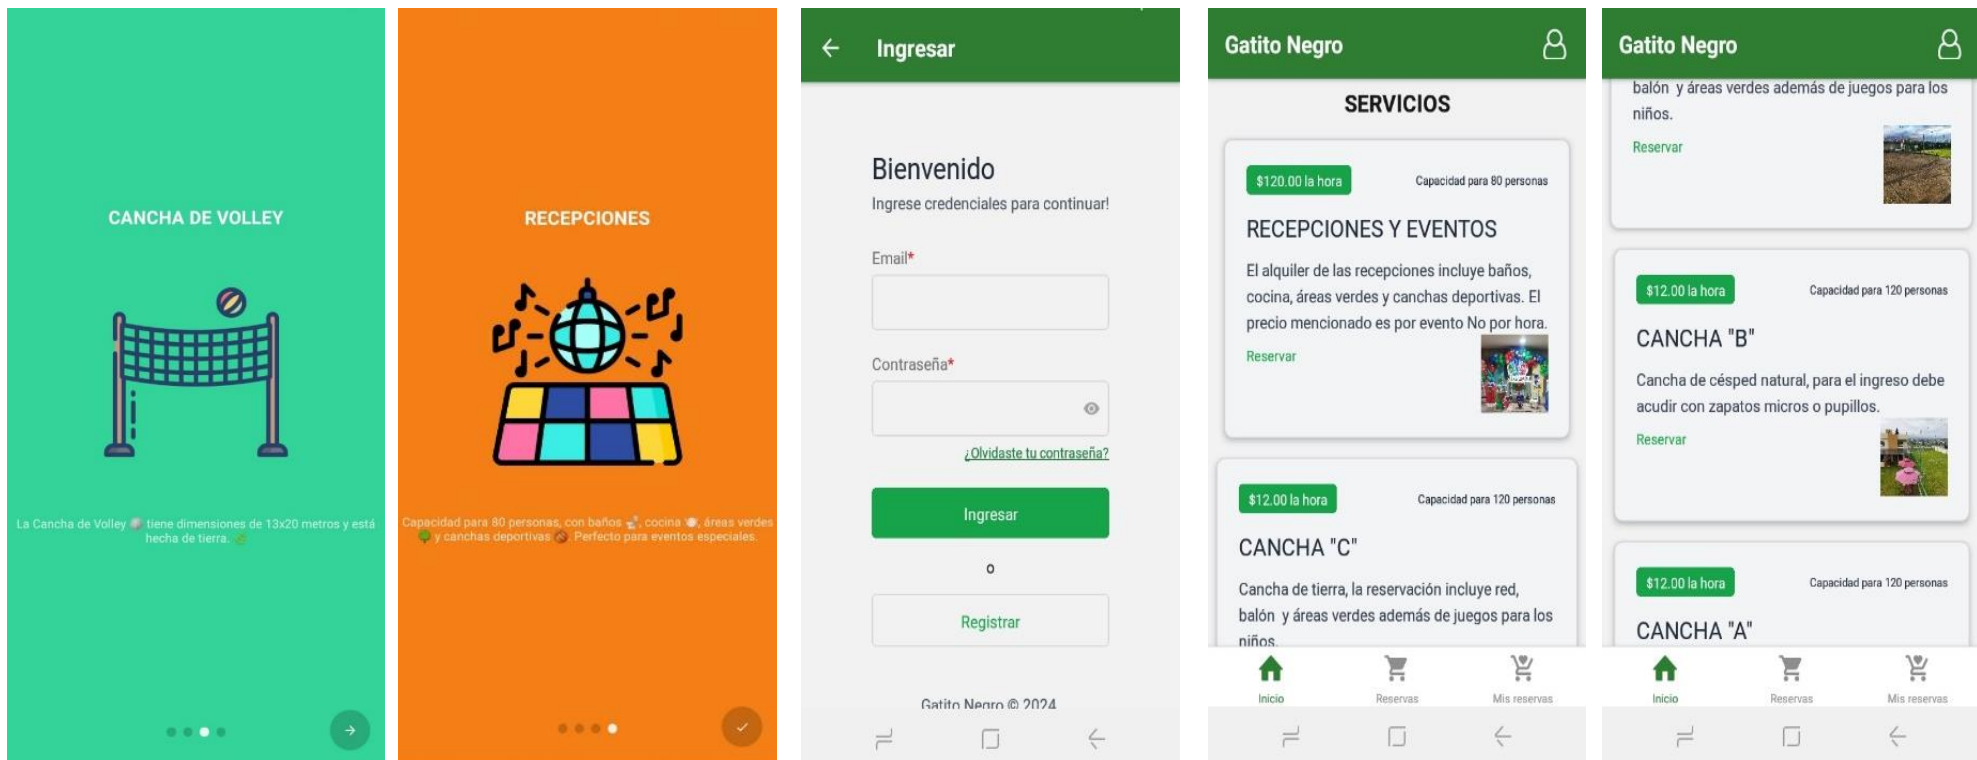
CANCHA DE VOLLEY

La Cancha de Volley tiene dimensiones de 13x20 metros y está hecha de tierra.

RECEPCIONES

Capacidad para 80 personas, con baños, cocina, áreas verdes y canchas deportivas. Perfecto para eventos especiales.

Ingresar

Bienvenido
Ingrese credenciales para continuar!

Email*

Contraseña*

¿Olvidaste tu contraseña?

Ingresar

o

Registrar

Gatito Negro © 2024

Gatito Negro

SERVICIOS

$120.00 la hora
Capacidad para 80 personas
RECEPCIONES Y EVENTOS
El alquiler de las recepciones incluye baños, cocina, áreas verdes y canchas deportivas. El precio mencionado es por evento No por hora.
Reservar

$12.00 la hora
Capacidad para 120 personas
CANCHA "C"
Cancha de tierra, la reservación incluye red, balón y áreas verdes además de juegos para los niños.

Inicio
Reservas
Mis reservas

Gatito Negro

balón y áreas verdes además de juegos para los niños.
Reservar

$12.00 la hora
Capacidad para 120 personas
CANCHA "B"
Cancha de césped natural, para el ingreso debe acudir con zapatos micros o pupillos.
Reservar

$12.00 la hora
Capacidad para 120 personas
CANCHA "A"

Inicio
Reservas
Mis reservas